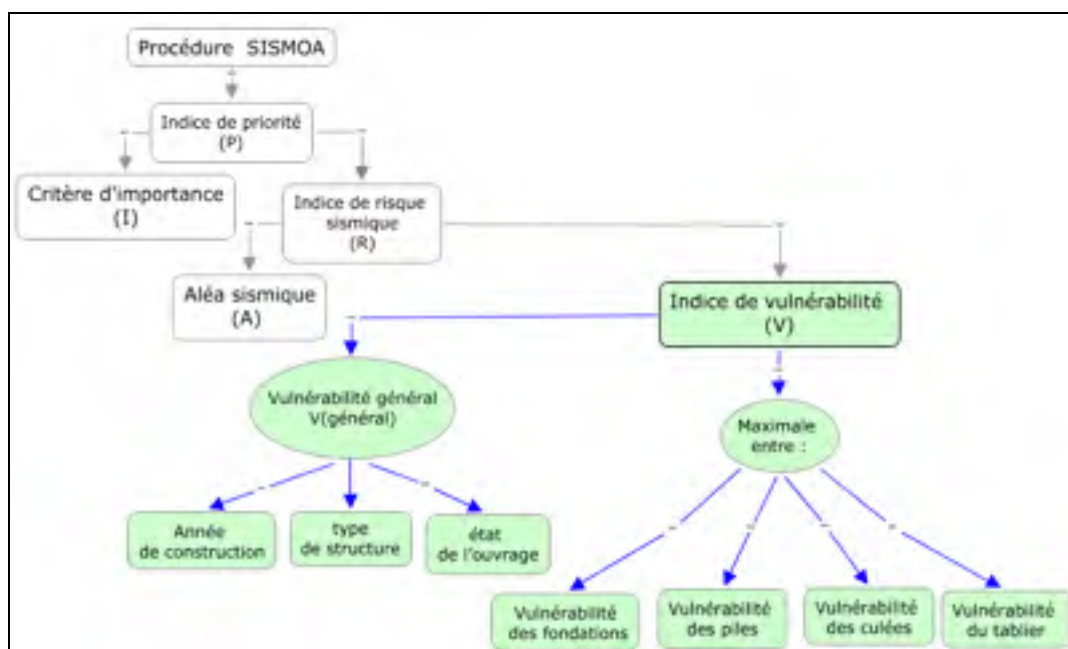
Procédure SISMOA

Indice de priorité (P)

Critère d'importance (I)

Indice de risque sismique (R)

Aléa sismique (A)

Indice de vulnérabilité (V)

Vulnérabilité général V(général)

Maximale entre :

Année de construction

type de structure

état de l'ouvrage

Vulnérabilité des fondations

Vulnérabilité des piles

Vulnérabilité des culées

Vulnérabilité du tablier